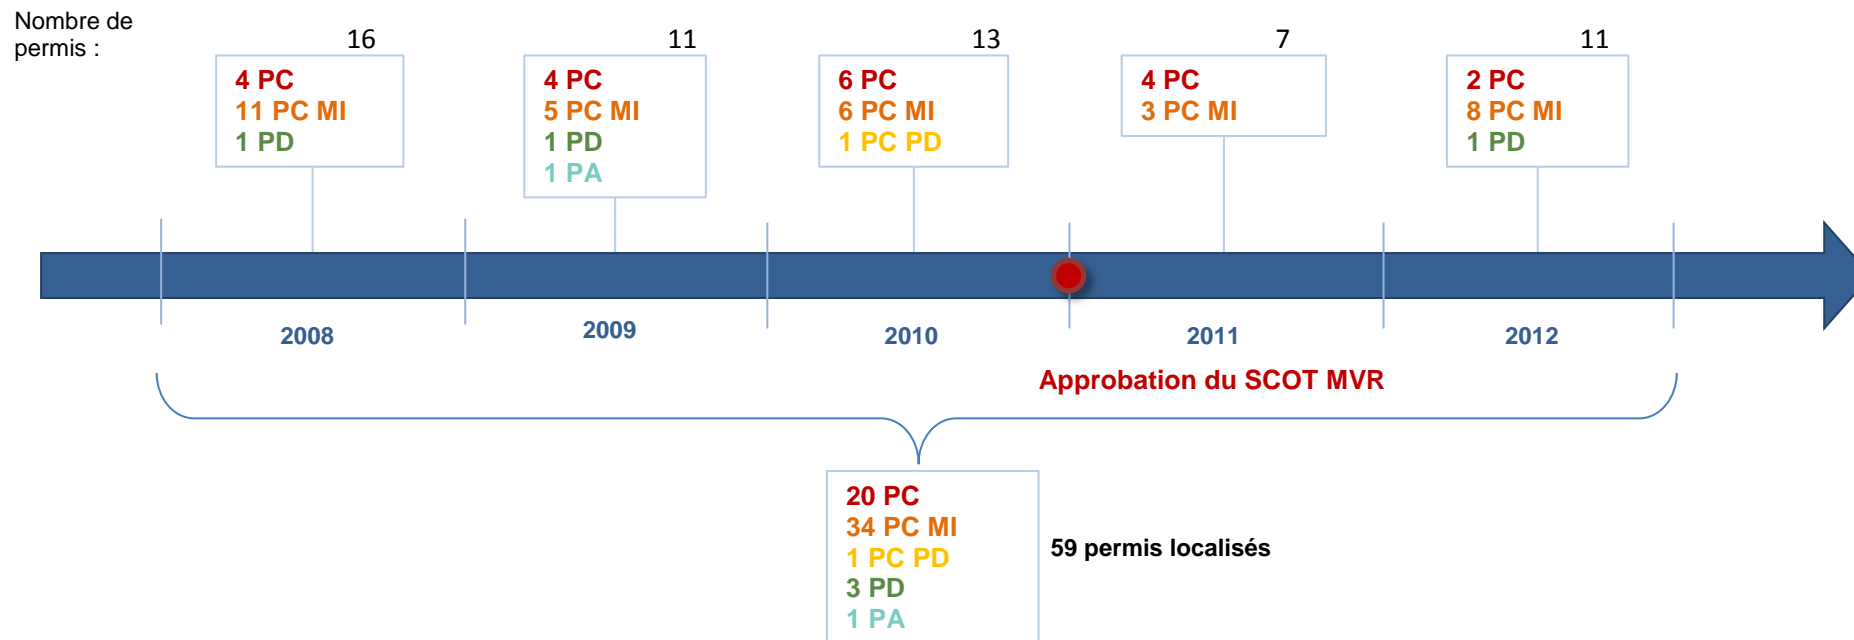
Nombre de permis :

16
4 PC
11 PC MI
1 PD

11
4 PC
5 PC MI
1 PD
1 PA

13
6 PC
6 PC MI
1 PC PD

7
4 PC
3 PC MI

11
2 PC
8 PC MI
1 PD

2008
2009
2010
2011
2012

Approbation du SCOT MVR

20 PC
34 PC MI
1 PC PD
3 PD
1 PA

59 permis localisés